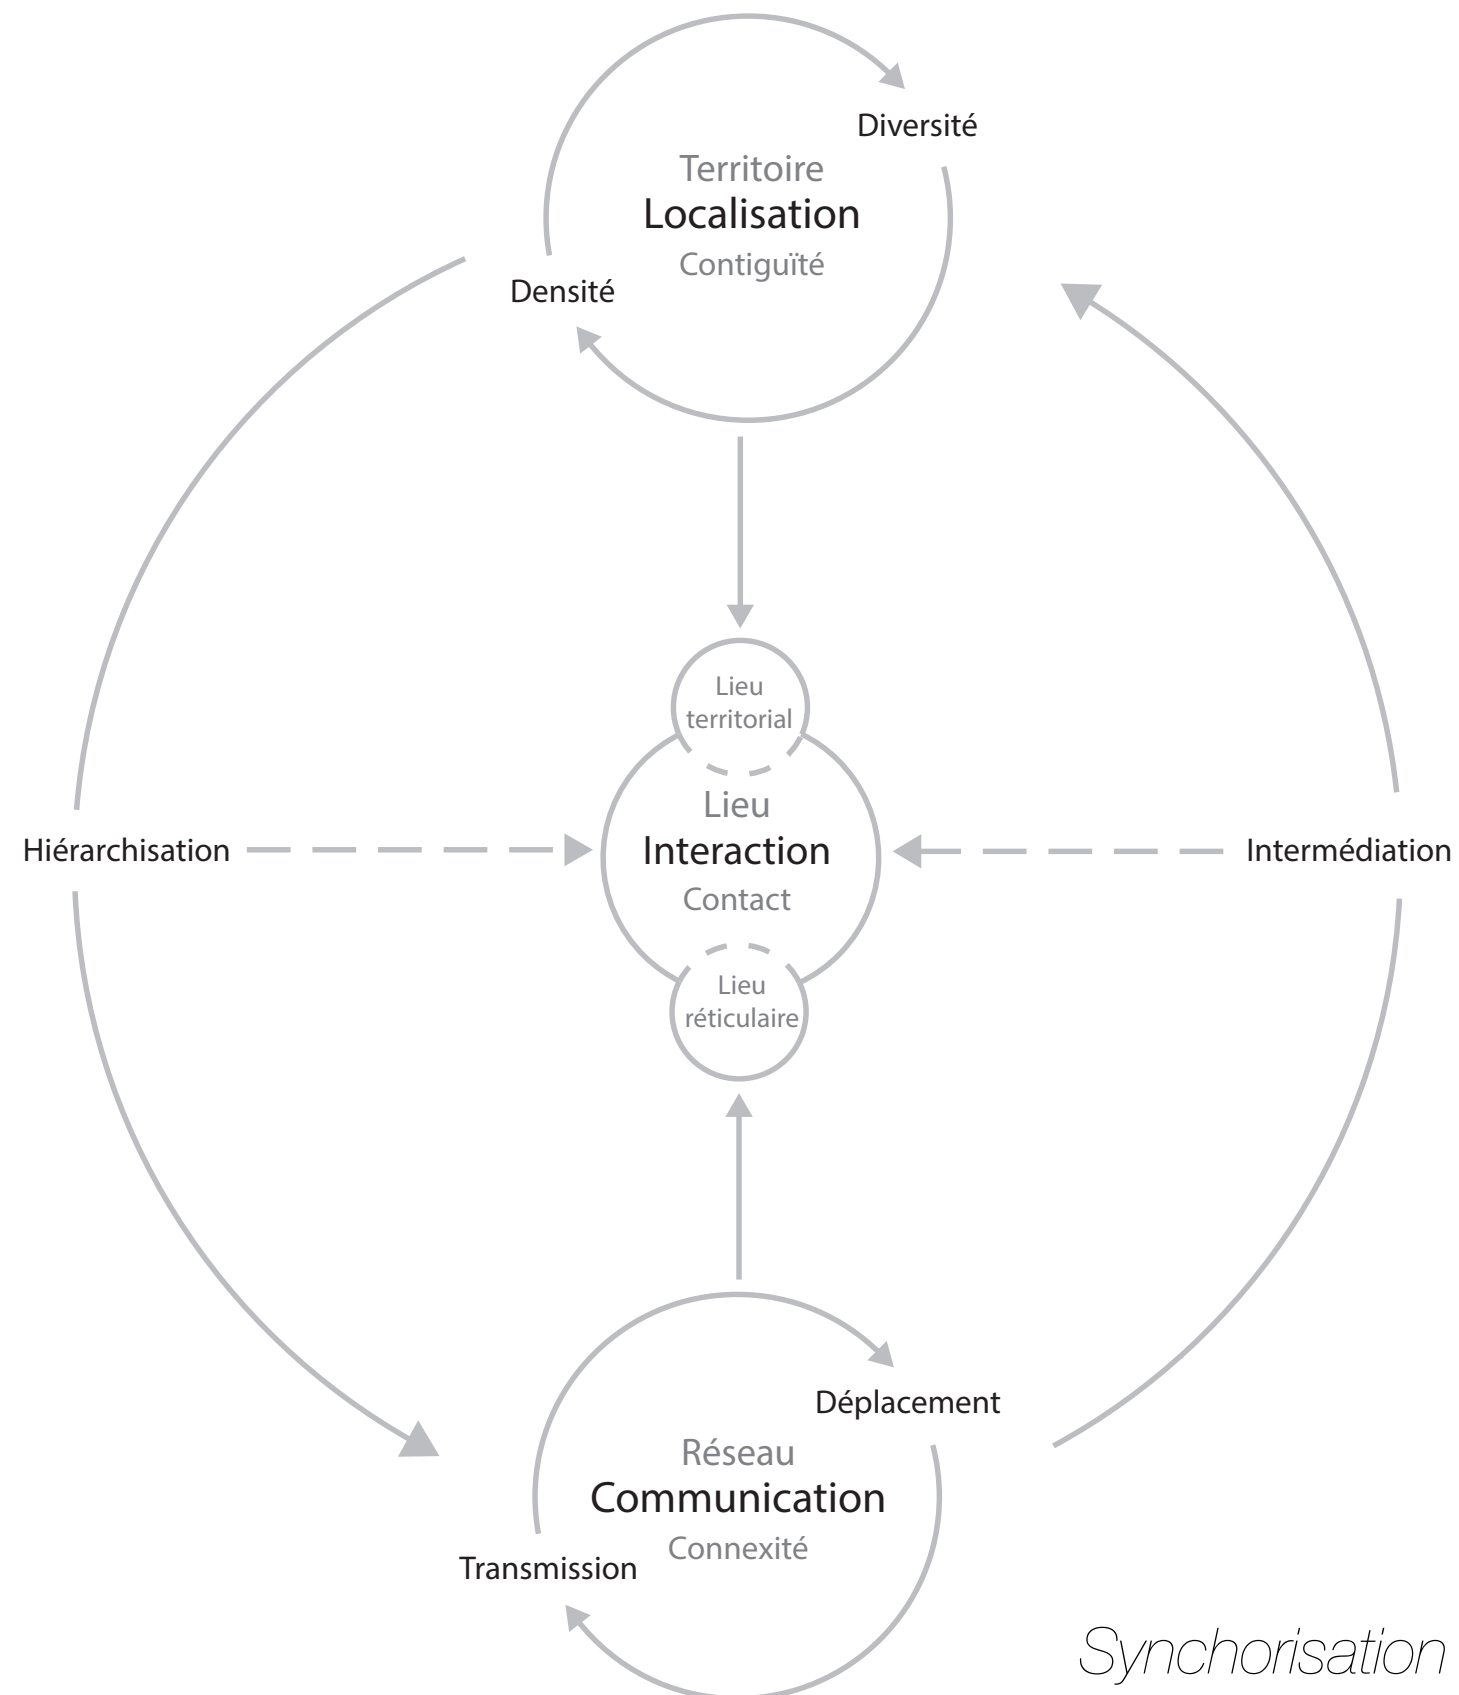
Diversité

Territoire
Localisation
Contiguïté

Densité

Lieu
territorial

Hiérarchisation

Lieu
Interaction
Contact

Intermédiation

Lieu
réticulaire

Déplacement

Réseau
Communication
Connexité

Transmission

Synchorisation